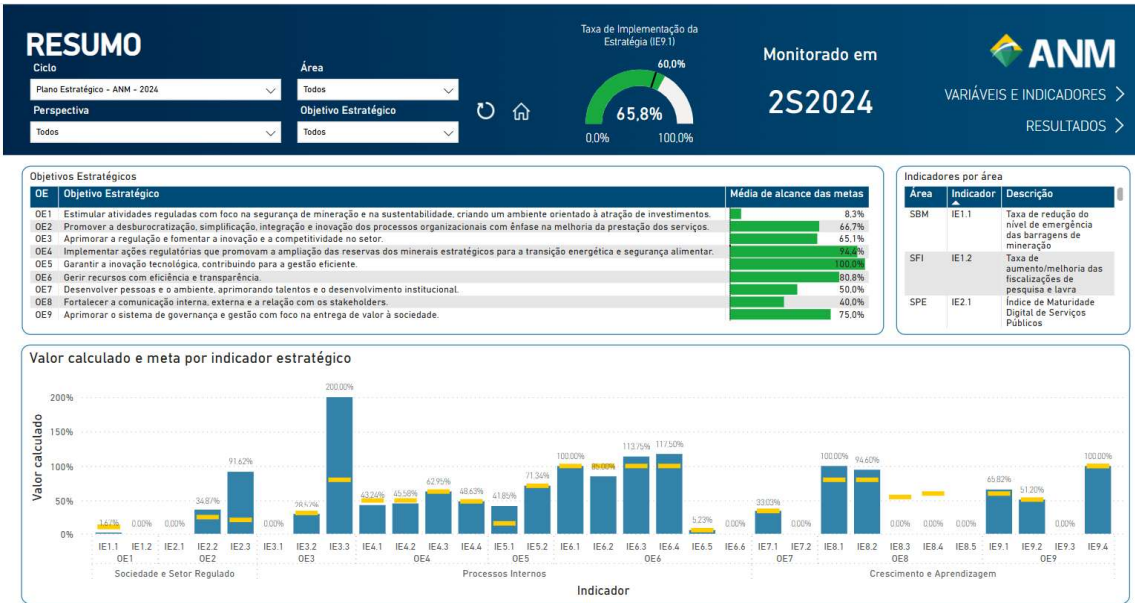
RESUMO

Ciclo
Plano Estratégico - ANM - 2024
Área
Todos
Perspectiva
Todos
Objetivo Estratégico
Todos

Taxa de Implementação da Estratégia (IE9.1)
60,0%
65,8%
0,0%
100,0%

Monitorado em
2S2024

ANM
VARIÁVEIS E INDICADORES >
RESULTADOS >

Objetivos Estratégicos

| OE | Objetivo Estratégico | Média de alcance das metas |
|---|---|---|
| OE1 | Estimular atividades reguladas com foco na segurança de mineração e na sustentabilidade, criando um ambiente orientado à atração de investimentos. | 8,3% |
| OE2 | Promover a desburocratização, simplificação, integração e inovação dos processos organizacionais com ênfase na melhoria da prestação dos serviços. | 66,7% |
| OE3 | Aprimorar a regulação e fomentar a inovação e a competitividade no setor. | 65,1% |
| OE4 | Implementar ações regulatórias que promovam a ampliação das reservas dos minerais estratégicos para a transição energética e segurança alimentar. | 94,4% |
| OE5 | Garantir a inovação tecnológica, contribuindo para a gestão eficiente. | 100,0% |
| OE6 | Gerir recursos com eficiência e transparência. | 80,8% |
| OE7 | Desenvolver pessoas e o ambiente, aprimorando talentos e o desenvolvimento institucional. | 50,0% |
| OE8 | Fortalecer a comunicação interna, externa e a relação com os stakeholders. | 40,0% |
| OE9 | Aprimorar o sistema de governança e gestão com foco na entrega de valor à sociedade. | 75,0% |

Indicadores por área

| Área | Indicador | Descrição |
|---|---|---|
| SBM | IE1.1 | Taxa de redução do nível de emergência das barragens de mineração |
| SFI | IE1.2 | Taxa de aumento/melhoria das fiscalizações de pesquisa e lavra |
| SPE | IE2.1 | Índice de Maturidade Digital de Serviços Públicos |

Valor calculado e meta por indicador estratégico

Valor calculado
200%
150%
100%
50%
0%

1.67% 0.00% 0.00% 34.87% 91.62% 0.00% 28.47% 200.00% 43.24% 45.58% 62.95% 48.63% 41.85% 71.34% 100.00% 85.00% 113.75% 117.50% 5.23% 0.00% 33.03% 0.00% 100.00% 94.60% 0.00% 0.00% 0.00% 65.82% 51.20% 0.00% 100.00%

IE1.1 IE1.2 IE2.1 IE2.2 IE2.3 IE3.1 IE3.2 IE3.3 IE4.1 IE4.2 IE4.3 IE4.4 IE5.1 IE5.2 IE6.1 IE6.2 IE6.3 IE6.4 IE6.5 IE6.6 IE7.1 IE7.2 IE8.1 IE8.2 IE8.3 IE8.4 IE8.5 IE9.1 IE9.2 IE9.3 IE9.4
OE1 OE2 OE3 OE4 OE6 OE7 OE8 OE9
Sociedade e Setor Regulado
Processos Internos
Crescimento e Aprendizagem
Indicador